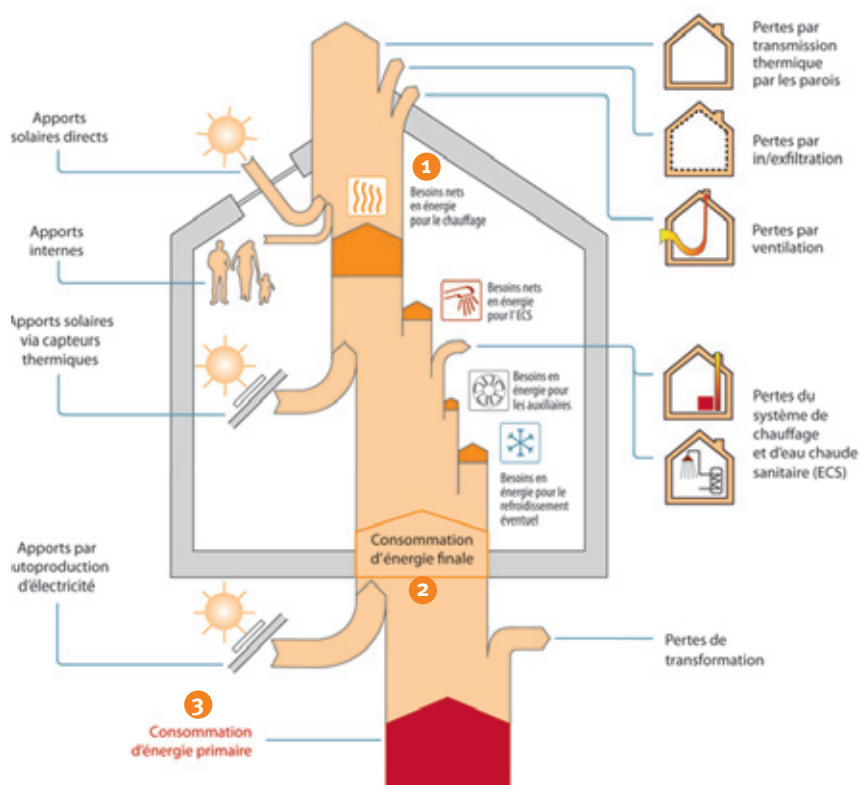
Pertes par transmission thermique par les parois

Pertes par in/exfiltration

Pertes par ventilation

Apports solaires directs

Apports internes

Apports solaires via capteurs thermiques

1

Besoins nets en énergie pour le chauffage

Besoins nets en énergie pour l'ECS

Besoins en énergie pour les auxiliaires

Besoins en énergie pour le refroidissement éventuel

Pertes du système de chauffage et d'eau chaude sanitaire (ECS)

Consommation d'énergie finale

2

Apports par autoproduction d'électricité

Pertes de transformation

3

Consommation d'énergie primaire